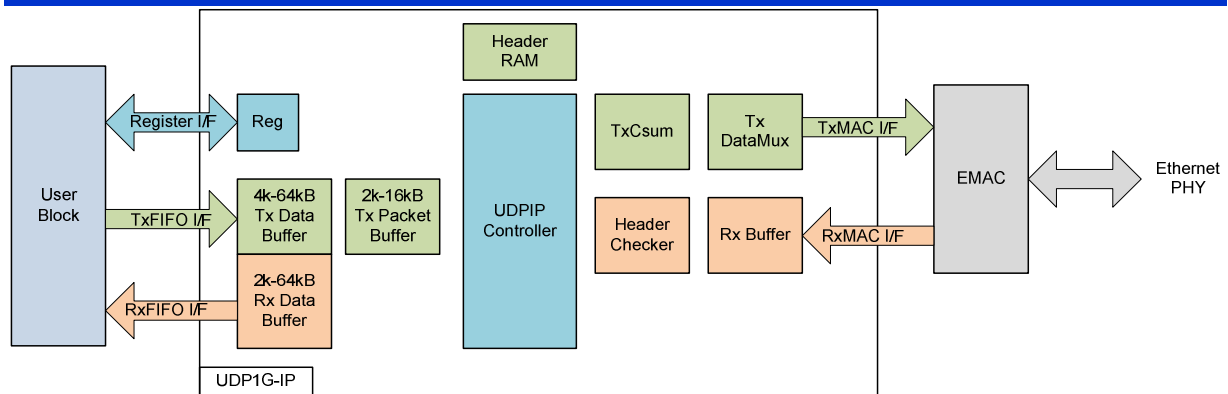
Header RAM

User Block

Register I/F

Reg

TxFIFO I/F

4k-64kB Tx Data Buffer

2k-16kB Tx Packet Buffer

RxFIFO I/F

2k-64kB Rx Data Buffer

UDPIP Controller

TxCsum

Tx DataMux

TxMAC I/F

Header Checker

Rx Buffer

RxMAC I/F

EMAC

Ethernet PHY

UDP1G-IP